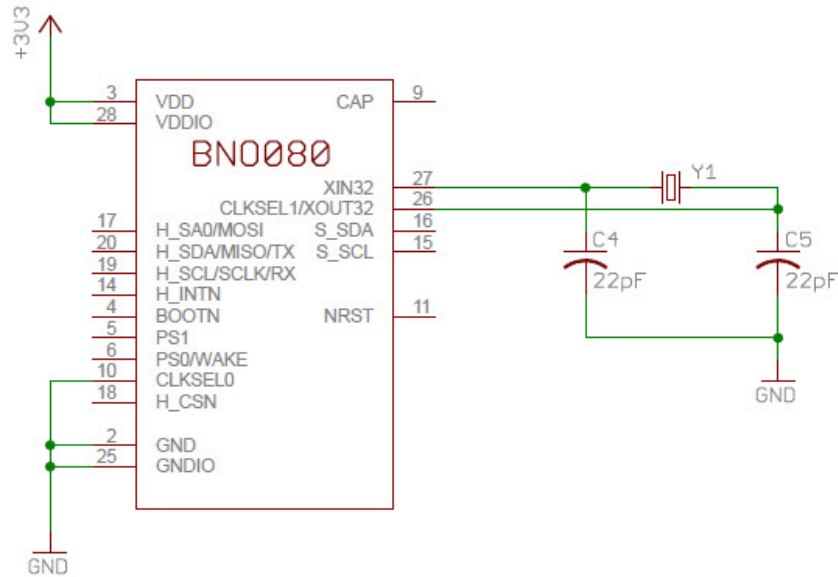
+3V3

3 VDD
28 VDDIO
CAP 9
BNO080
XIN32 27
CLKSEL1/XOUT32 26
17 H_SA0/MOSI
S_SDA 16
20 H_SDA/MISO/TX
S_SCL 15
19 H_SCL/SCLK/RX
14 H_INTN
4 BOOTN
NRST 11
5 PS1
6 PS0/WAKE
10 CLKSEL0
18 H_CSN
2 GND
25 GNDIO

GND

Y1
C4
22pF
C5
22pF
GND